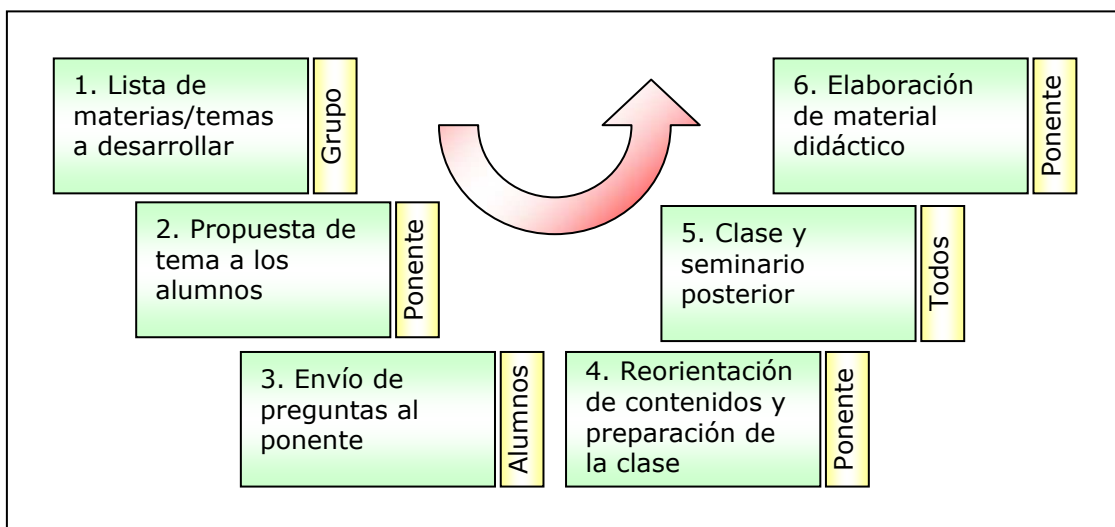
1. Lista de materias/temas a desarrollar

Grupo

2. Propuesta de tema a los alumnos

Ponente

3. Envío de preguntas al ponente

Alumnos

4. Reorientación de contenidos y preparación de la clase

Ponente

5. Clase y seminario posterior

Todos

6. Elaboración de material didáctico

Ponente